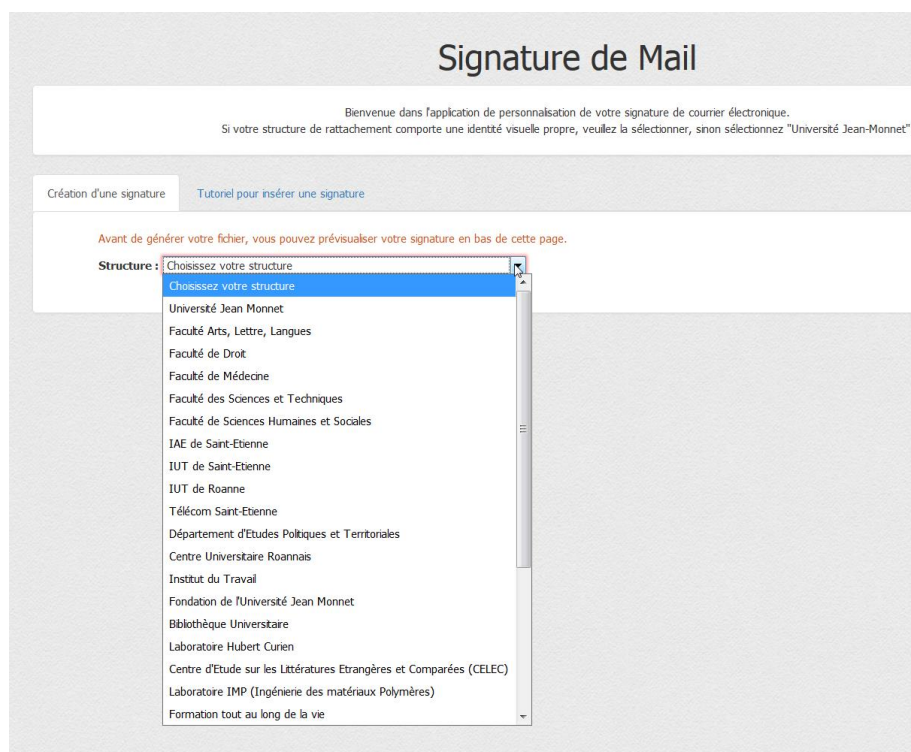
Signature de Mail

Bienvenue dans l'application de personnalisation de votre signature de courrier électronique.
Si votre structure de rattachement comporte une identité visuelle propre, veuillez la sélectionner, sinon sélectionnez "Université Jean-Monnet"

Création d'une signature | Tutoriel pour insérer une signature

Avant de générer votre fichier, vous pouvez prévisualiser votre signature en bas de cette page.

Structure : Choisissez votre structure

Choisissez votre structure
Université Jean Monnet
Faculté Arts, Lettre, Langues
Faculté de Droit
Faculté de Médecine
Faculté des Sciences et Techniques
Faculté de Sciences Humaines et Sociales
IAE de Saint-Etienne
IUT de Saint-Etienne
IUT de Roanne
Télécom Saint-Etienne
Département d'Etudes Politiques et Territoriales
Centre Universitaire Roannais
Institut du Travail
Fondation de l'Université Jean Monnet
Bibliothèque Universitaire
Laboratoire Hubert Curien
Centre d'Etude sur les Littératures Etrangères et Comparées (CELEC)
Laboratoire IMP (Ingénierie des matériaux Polymères)
Formation tout au long de la vie